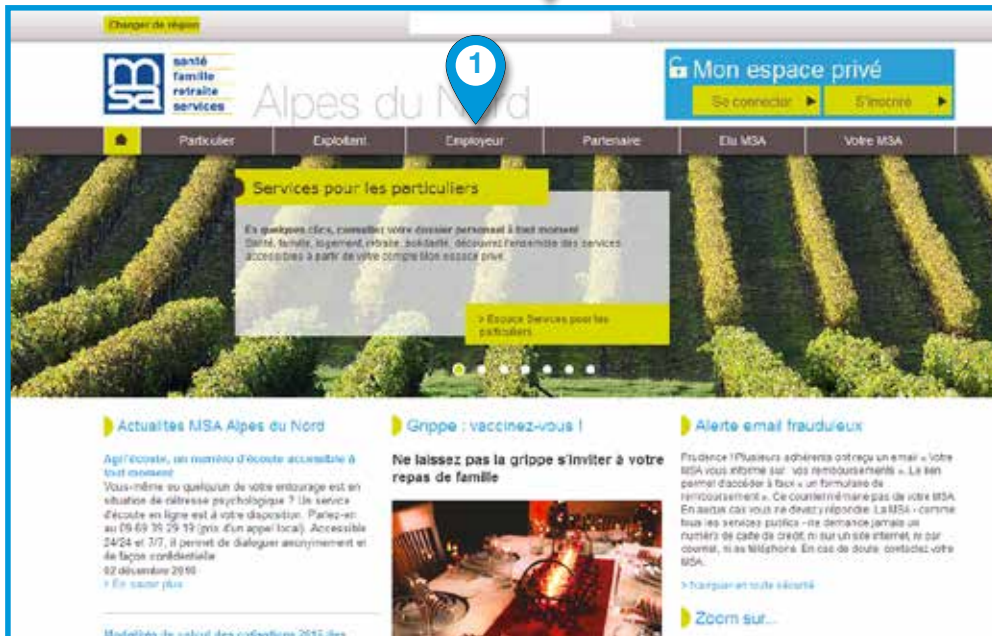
Changer de région

msa santé famille retraite services

Alpes du Nord

1

Mon espace privé

Se connecter ▶ S'inscrire ▶

Particulier | Exploitant | Employeur | Partenaire | Elu MSA | Votre MSA

Services pour les particuliers

En quelques clics, consultez votre dossier personnel à tout moment
Santé, famille, logement, retraite, solidarité, découvrez l'ensemble des services accessibles à partir de votre compte Mon espace privé

> Espace Services pour les particuliers

Actualités MSA Alpes du Nord

Agri'écoute, un numéro d'écoute accessible à tout moment
Vous-même ou quelqu'un de votre entourage est en situation de détresse psychologique ? Un service d'écoute en ligne est à votre disposition. Parlez-en au 09 69 39 29 19 (prix d'un appel local). Accessible 24/24 et 7/7, il permet de dialoguer anonymement et de façon confidentielle.
02 décembre 2016
> En savoir plus

Modalités de calcul des cotisations 2015 des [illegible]

Grippe : vaccinez-vous !

Ne laissez pas la grippe s'inviter à votre repas de famille

Alerte email frauduleux

Prudence ! Plusieurs adhérents ont reçu un email « Votre MSA vous informe sur vos remboursements ». Le lien permet d'accéder à faux « un formulaire de remboursement ». Ce courrier n'émane pas de votre MSA. En aucun cas vous ne devez y répondre. La MSA - comme tous les services publics - ne demande jamais un numéro de carte de crédit, ni sur un site internet, ni par courriel, ni au téléphone. En cas de doute, contactez votre MSA.

> Naviguer en toute sécurité

Zoom sur...